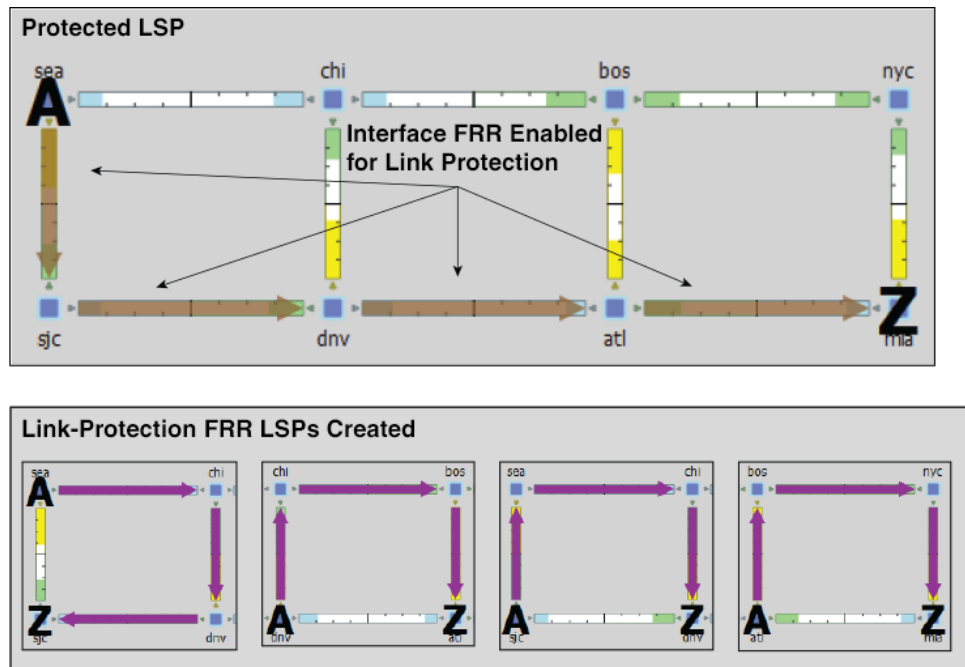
Protected LSP

sea
chi
bos
nyc
A
Interface FRR Enabled for Link Protection
sjc
dnv
atl
Z
mia

Link-Protection FRR LSPs Created

sea
chi
A
Z
sjc
dnv

chi
bos
A
Z
dnv
atl

sea
chi
A
Z
sjc
dnv

bos
nyc
A
Z
atl
mia